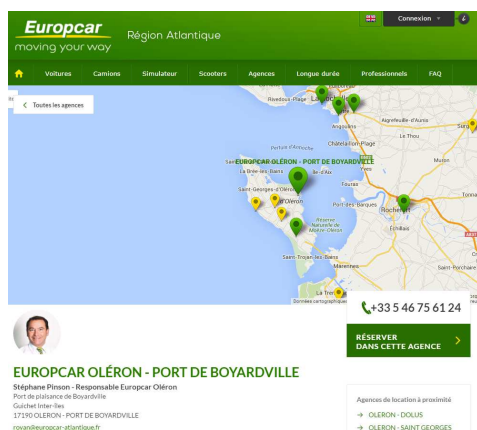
Europcar
moving your way
Région Atlantique
Connexion
Voitures
Camions
Simulateur
Scooters
Agences
Longue durée
Professionnels
FAQ
< Toutes les agences
Rivedoux-Plage
La Rochelle
Angoulins
Aigrefeuille-d'Aunis
Le Thou
Surgères
Châtelaillon-Plage
Pertuis d'Antioche
EUROPCAR OLÉRON - PORT DE BOYARDVILLE
La Brée-les-Bains
Île-d'Aix
Yves
Muron
Saint-Georges-d'Oléron
d'Oléron
Fouras
Port-des-Barques
Rochefort
Tonnay
Échillais
Réserve Naturelle de Moëze-Oléron
Saint-Trojan-les-Bains
Marennes
Saint-Porchaire
La Tremblade
Données cartographiques
+33 5 46 75 61 24
RÉSERVER DANS CETTE AGENCE
EUROPCAR OLÉRON - PORT DE BOYARDVILLE
Stéphane Pinson - Responsable Europcar Oléron
Port de plaisance de Boyardville
Guichet Inter-îles
17190 OLERON - PORT DE BOYARDVILLE
royan@europcar-atlantique.fr
Agences de location à proximité
→ OLERON - DOLUS
→ OLERON - SAINT GEORGES